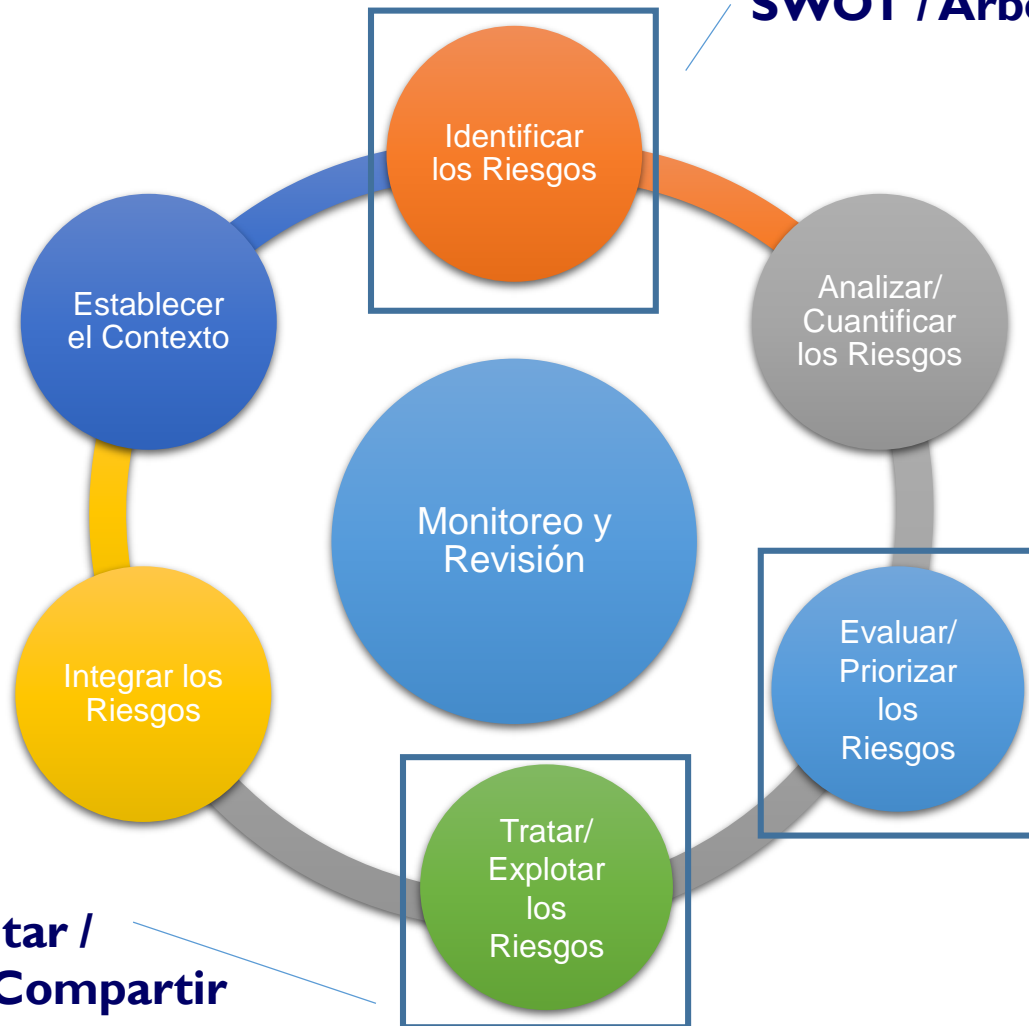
SWOT / Arbo

Identificar los Riesgos

Establecer el Contexto

Analizar/ Cuantificar los Riesgos

Monitoreo y Revisión

Evaluar/ Priorizar los Riesgos

Integrar los Riesgos

Tratar/ Explotar los Riesgos

tar / Compartir